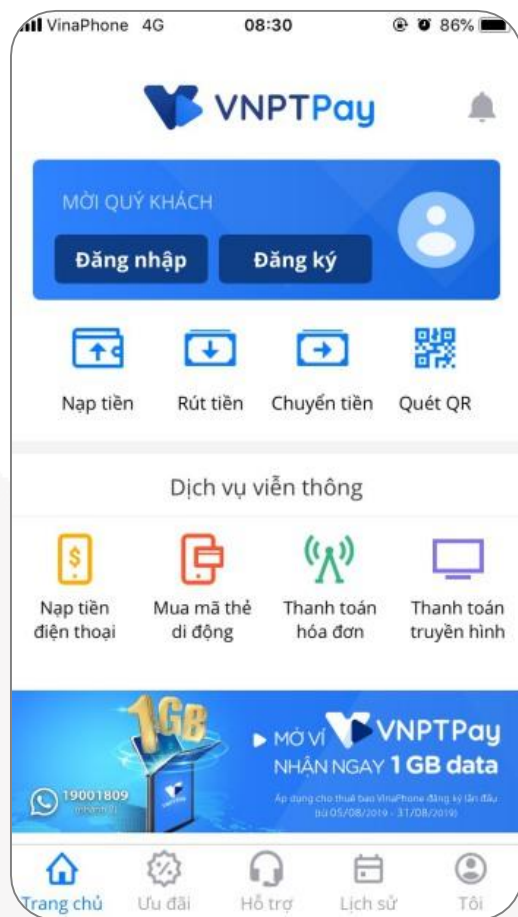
VinaPhone 4G 08:30 86%

VNPTPay

MỜI QUÝ KHÁCH

Đăng nhập

Đăng ký

Nạp tiền

Rút tiền

Chuyển tiền

Quét QR

Dịch vụ viễn thông

Nạp tiền điện thoại

Mua mã thẻ di động

Thanh toán hóa đơn

Thanh toán truyền hình

1GB

19001809

MỞ VÍ VNPTPay

NHẬN NGAY 1 GB data

Áp dụng cho thuê bao VinaPhone đăng ký lần đầu (từ 05/08/2019 - 31/08/2019)

Trang chủ

Ưu đãi

Hỗ trợ

Lịch sử

Tôi